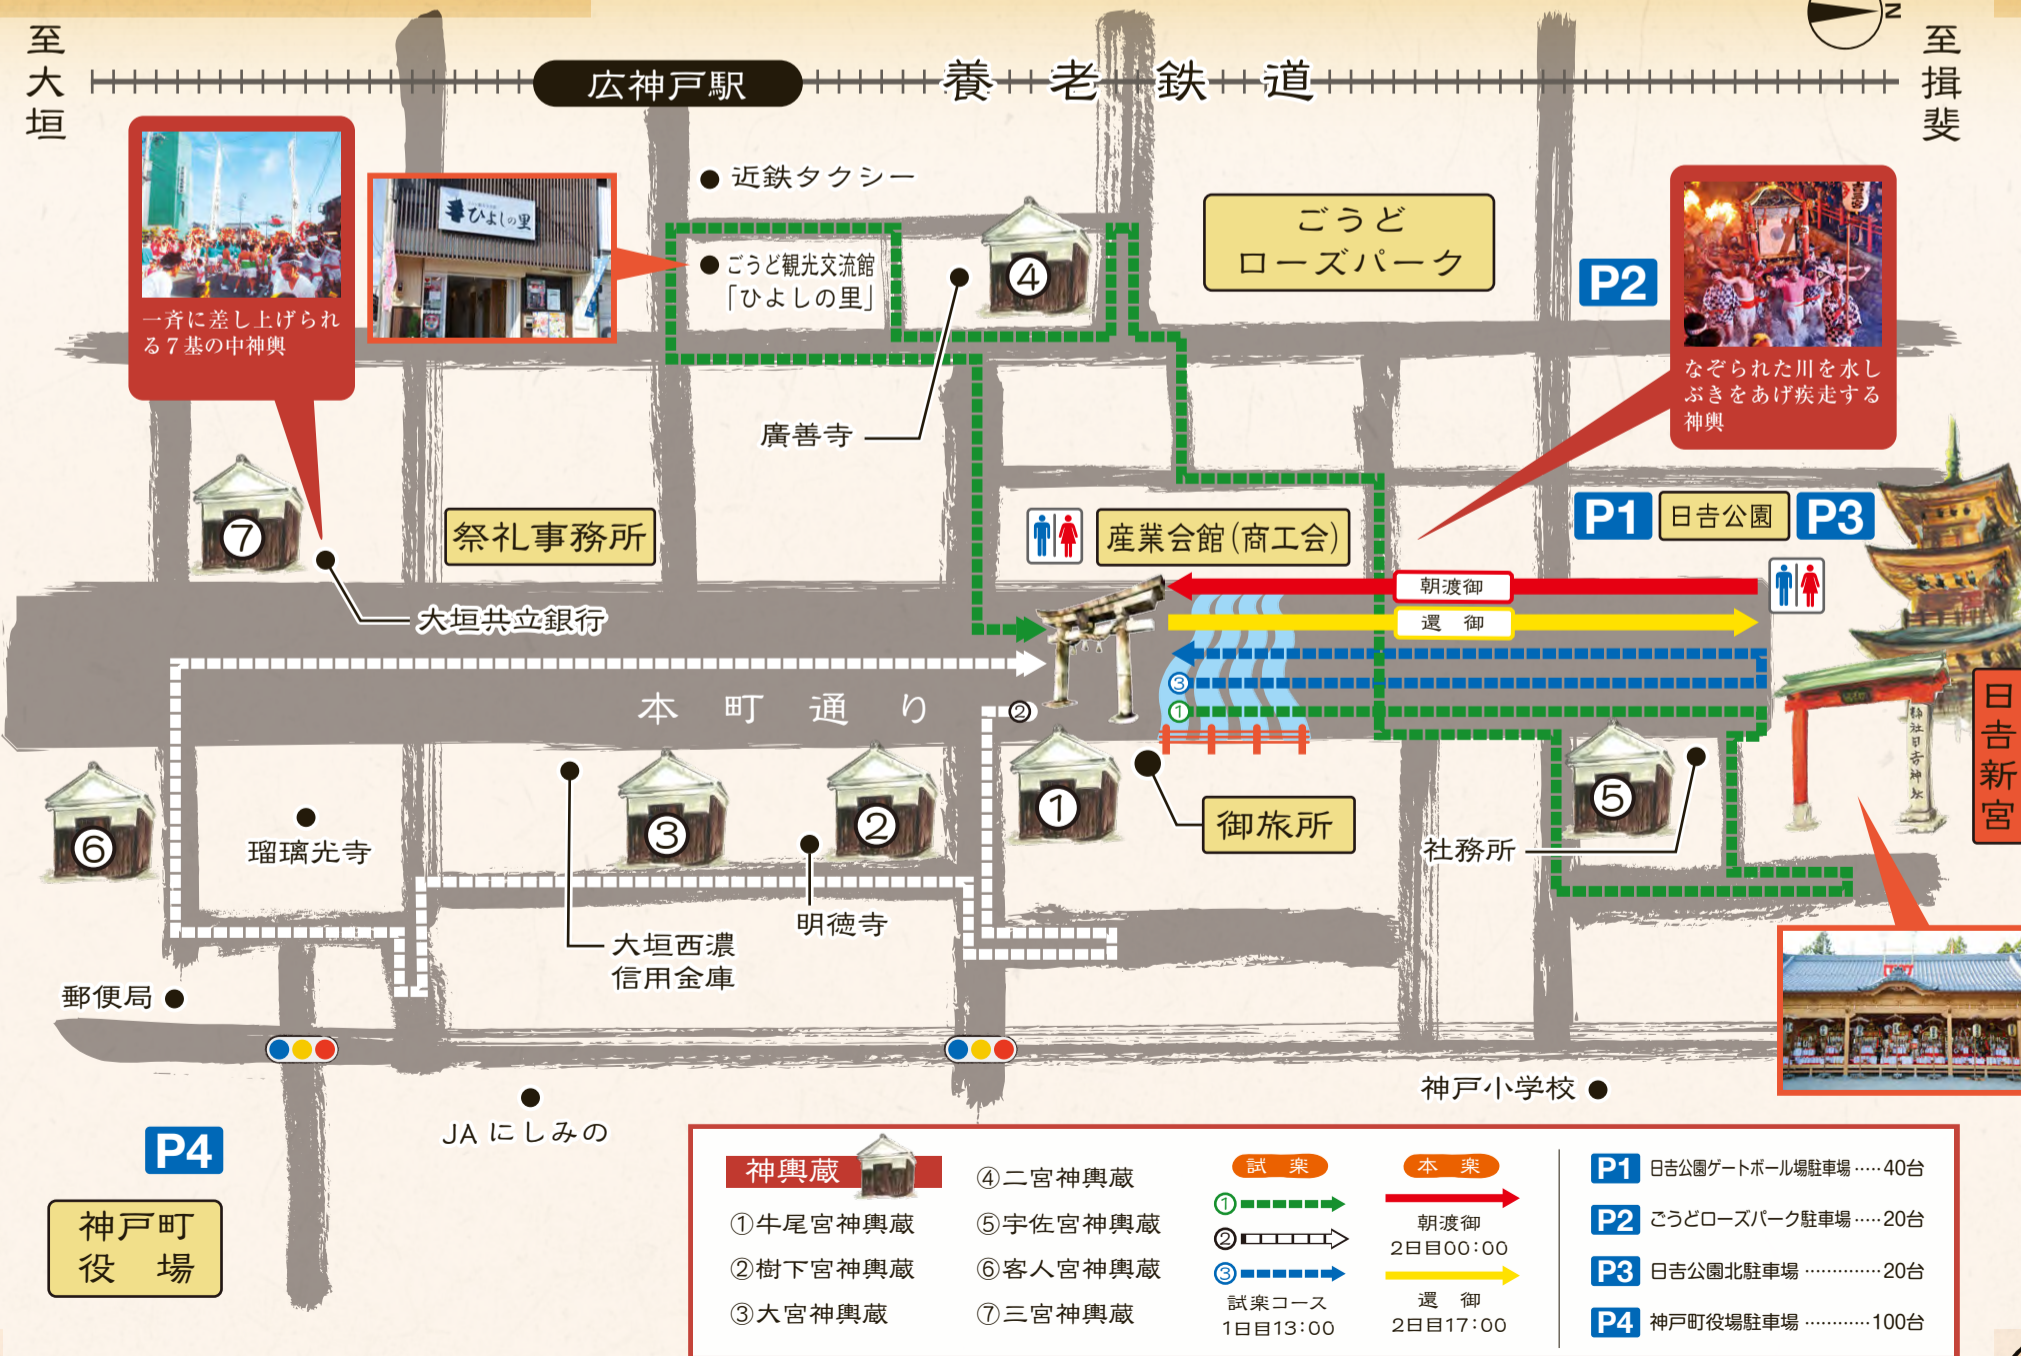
至大垣

広神戸駅

養老鉄道

至揖斐

N

近鉄タクシー

ごうど観光交流館「ひよしの里」

ひよしの里

一斉に差し上げられる7基の中神輿

ごうどローズパーク

P2

なぞられた川を水しぶきをあげ疾走する神輿

廣善寺

祭礼事務所

産業会館(商工会)

P1 日吉公園 P3

大垣共立銀行

朝渡御

還　御

本　町　通　り

③ ① ②

④ ⑦ ⑥ ③ ② ① ⑤

御旅所

社務所

日吉新宮

瑠璃光寺

明徳寺

大垣西濃信用金庫

郵便局

神戸小学校

JA にしみの

P4

神戸町役　場

神輿蔵

①牛尾宮神輿蔵
②樹下宮神輿蔵
③大宮神輿蔵
④二宮神輿蔵
⑤宇佐宮神輿蔵
⑥客人宮神輿蔵
⑦三宮神輿蔵

試　楽
①
②
③
試楽コース
1日目13:00

本　楽
朝渡御
2日目00:00
還　御
2日目17:00

P1 日吉公園ゲートボール場駐車場……40台
P2 ごうどローズパーク駐車場……20台
P3 日吉公園北駐車場……………20台
P4 神戸町役場駐車場…………100台